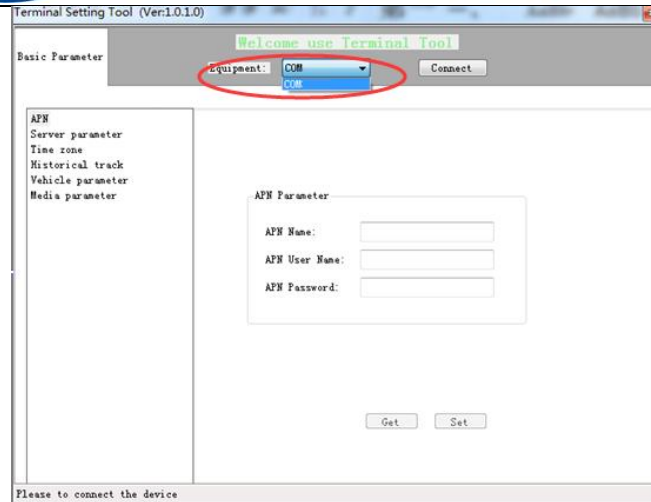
Terminal Setting Tool (Ver:1.0.1.0)

Basic Parameter

Welcome use Terminal Tool

Equipment: COM

COM

Connect

APN
Server parameter
Time zone
Historical track
Vehicle parameter
Media parameter

APN Parameter

APN Name:

APN User Name:

APN Password:

Get

Set

Please to connect the device